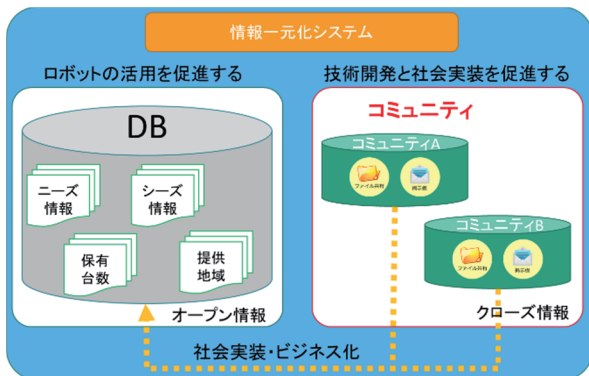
情報一元化システム

ロボットの活用を促進する

DB

ニーズ情報

シーズ情報

保有台数

提供地域

オープン情報

技術開発と社会実装を促進する

コミュニティ

コミュニティA

ファイル共有

掲示板

コミュニティB

ファイル共有

掲示板

クローズ情報

社会実装・ビジネス化